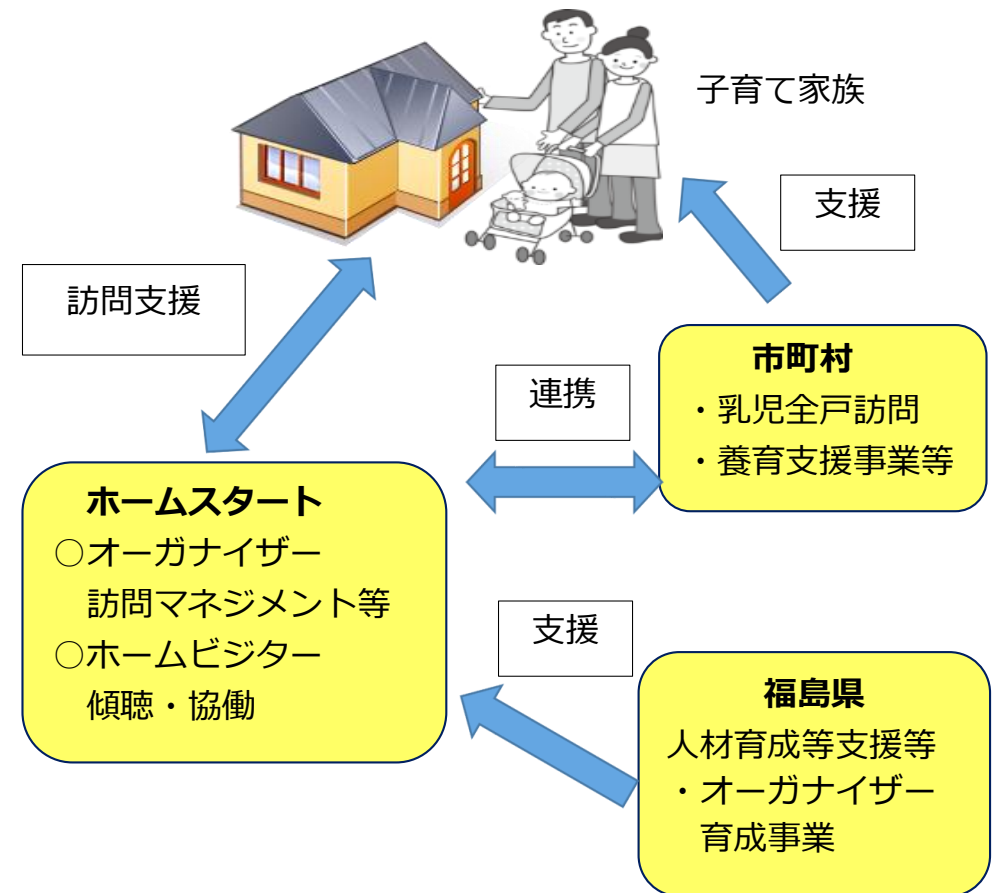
子育て家族

支援

訪問支援

連携

市町村
・乳児全戸訪問
・養育支援事業等

ホームスタート
○オーガナイザー
訪問マネジメント等
○ホームビジター
傾聴・協働

支援

福島県
人材育成等支援等
・オーガナイザー
育成事業